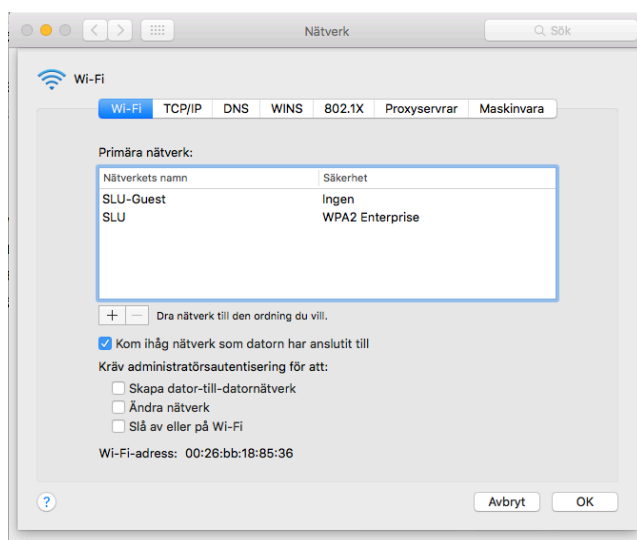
Nätverk

Sök

Wi-Fi

Wi-Fi | TCP/IP | DNS | WINS | 802.1X | Proxyservrar | Maskinvara

Primära nätverk:

| Nätverkets namn | Säkerhet |
|---|---|
| SLU-Guest | Ingen |
| SLU | WPA2 Enterprise |

+ − Dra nätverk till den ordning du vill.

Kom ihåg nätverk som datorn har anslutit till

Kräv administratörsautentisering för att:

Skapa dator-till-datornätverk

Ändra nätverk

Slå av eller på Wi-Fi

Wi-Fi-adress: 00:26:bb:18:85:36

?

Avbryt

OK